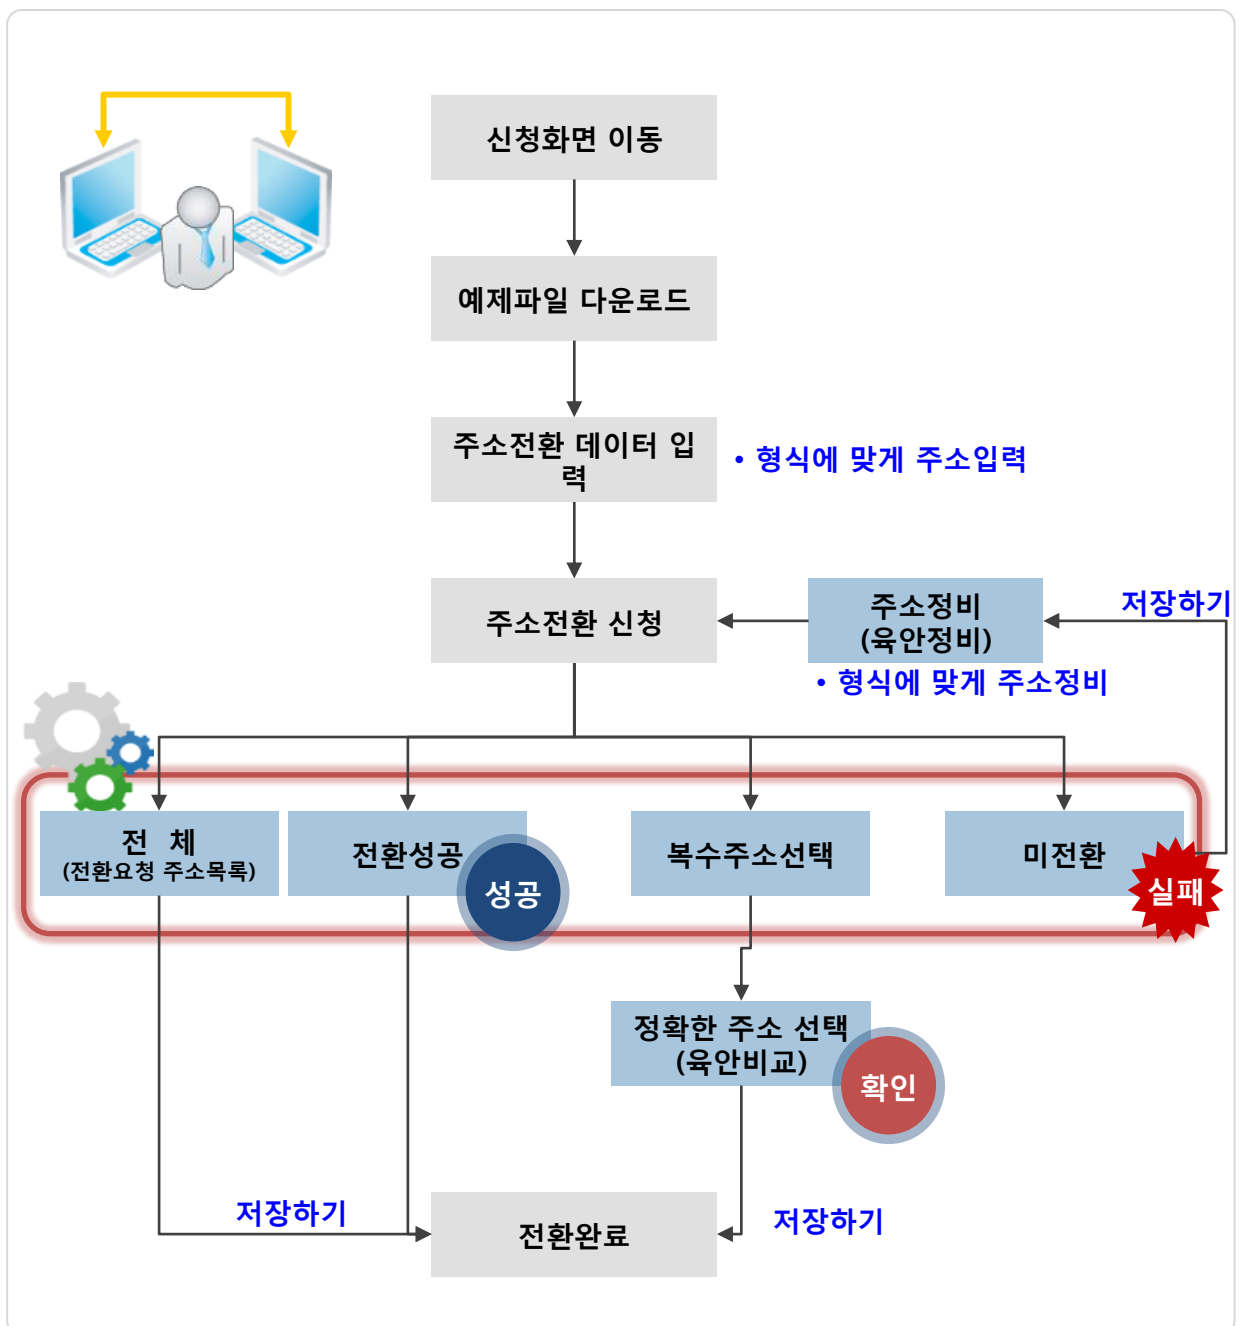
신청화면 이동

예제파일 다운로드

주소전환 데이터 입력

• 형식에 맞게 주소입력

주소전환 신청

주소정비
(육안정비)

저장하기

• 형식에 맞게 주소정비

전 체
(전환요청 주소목록)

전환성공

성공

복수주소선택

미전환

실패

정확한 주소 선택
(육안비교)

확인

저장하기

전환완료

저장하기